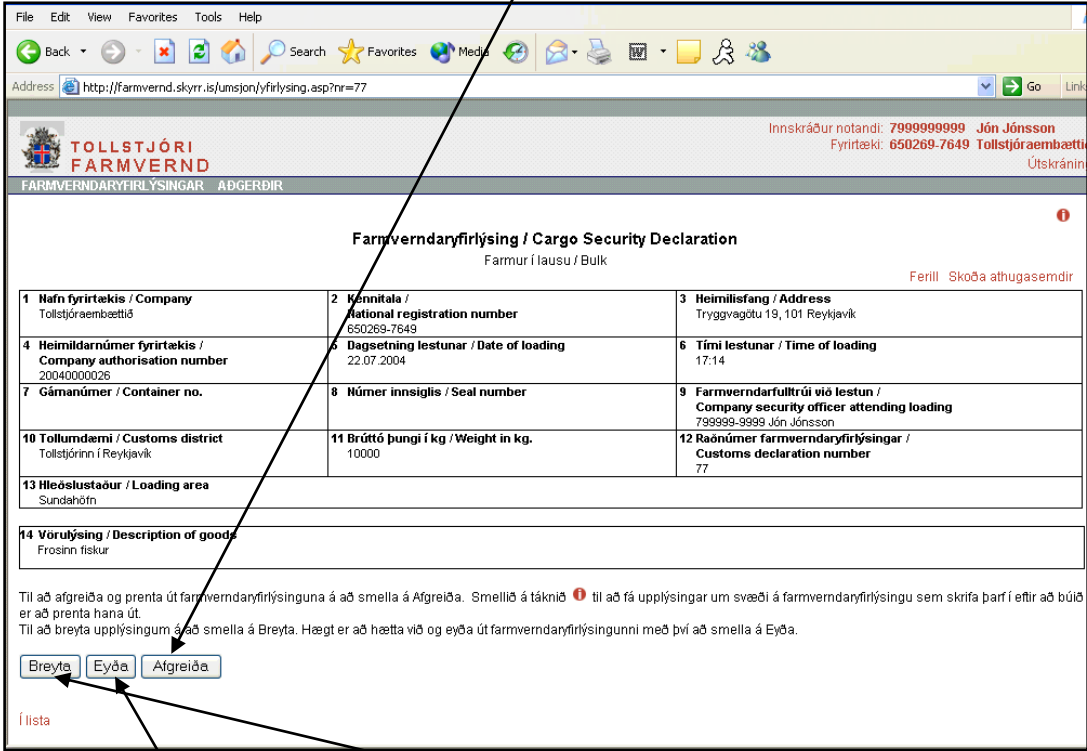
File Edit View Favorites Tools Help

Back Search Favorites Media

Address http://farmvernd.skyrr.is/umsjon/yfirlysing.asp?nr=77 Go Link

TOLLSTJÓRI FARMVERND

Innskráður notandi: 7999999999 Jón Jónsson
Fyrirtæki: 650269-7649 Tollstjóraembætti
Útskránin

FARMVERNDARYFIRLÝSINGAR AÐGERÐIR

Farmverndaryfirlýsing / Cargo Security Declaration
Farmur í lausu / Bulk

Ferill Skoða athugasemdir

| 1 Nafn fyrirtækis / Company<br>Tollstjóraembættið | 2 Kennitala / National registration number<br>650269-7649 | 3 Heimilisfang / Address<br>Tryggvagötu 19, 101 Reykjavík |
|---|---|---|
| 4 Heimildarnúmer fyrirtækis / Company authorisation number<br>20040000026 | 5 Dagsetning lestunar / Date of loading<br>22.07.2004 | 6 Tími lestunar / Time of loading<br>17:14 |
| 7 Gámanúmer / Container no. | 8 Númer innsiglis / Seal number | 9 Farmverndarfulltrúi við lestun / Company security officer attending loading<br>799999-9999 Jón Jónsson |
| 10 Tollumdæmi / Customs district<br>Tollstjórinn í Reykjavík | 11 Brúttó þungi í kg / Weight in kg.<br>10000 | 12 Raðnúmer farmverndaryfirlýsingar / Customs declaration number<br>77 |
| 13 Hleðslustaður / Loading area<br>Sundahöfn | | |

14 Vörulýsing / Description of goods
Frosinn fiskur

Til að afgreiða og prenta út farmverndaryfirlýsinguna á að smella á Afgreiða. Smellið á táknið til að fá upplýsingar um svæði á farmverndaryfirlýsingu sem skrifa þarf í eftir að búið er að prenta hana út.
Til að breyta upplýsingum á að smella á Breyta. Hægt er að hætta við og eyða út farmverndaryfirlýsingunni með því að smella á Eyða.

Breyta Eyða Afgreiða

Í lista